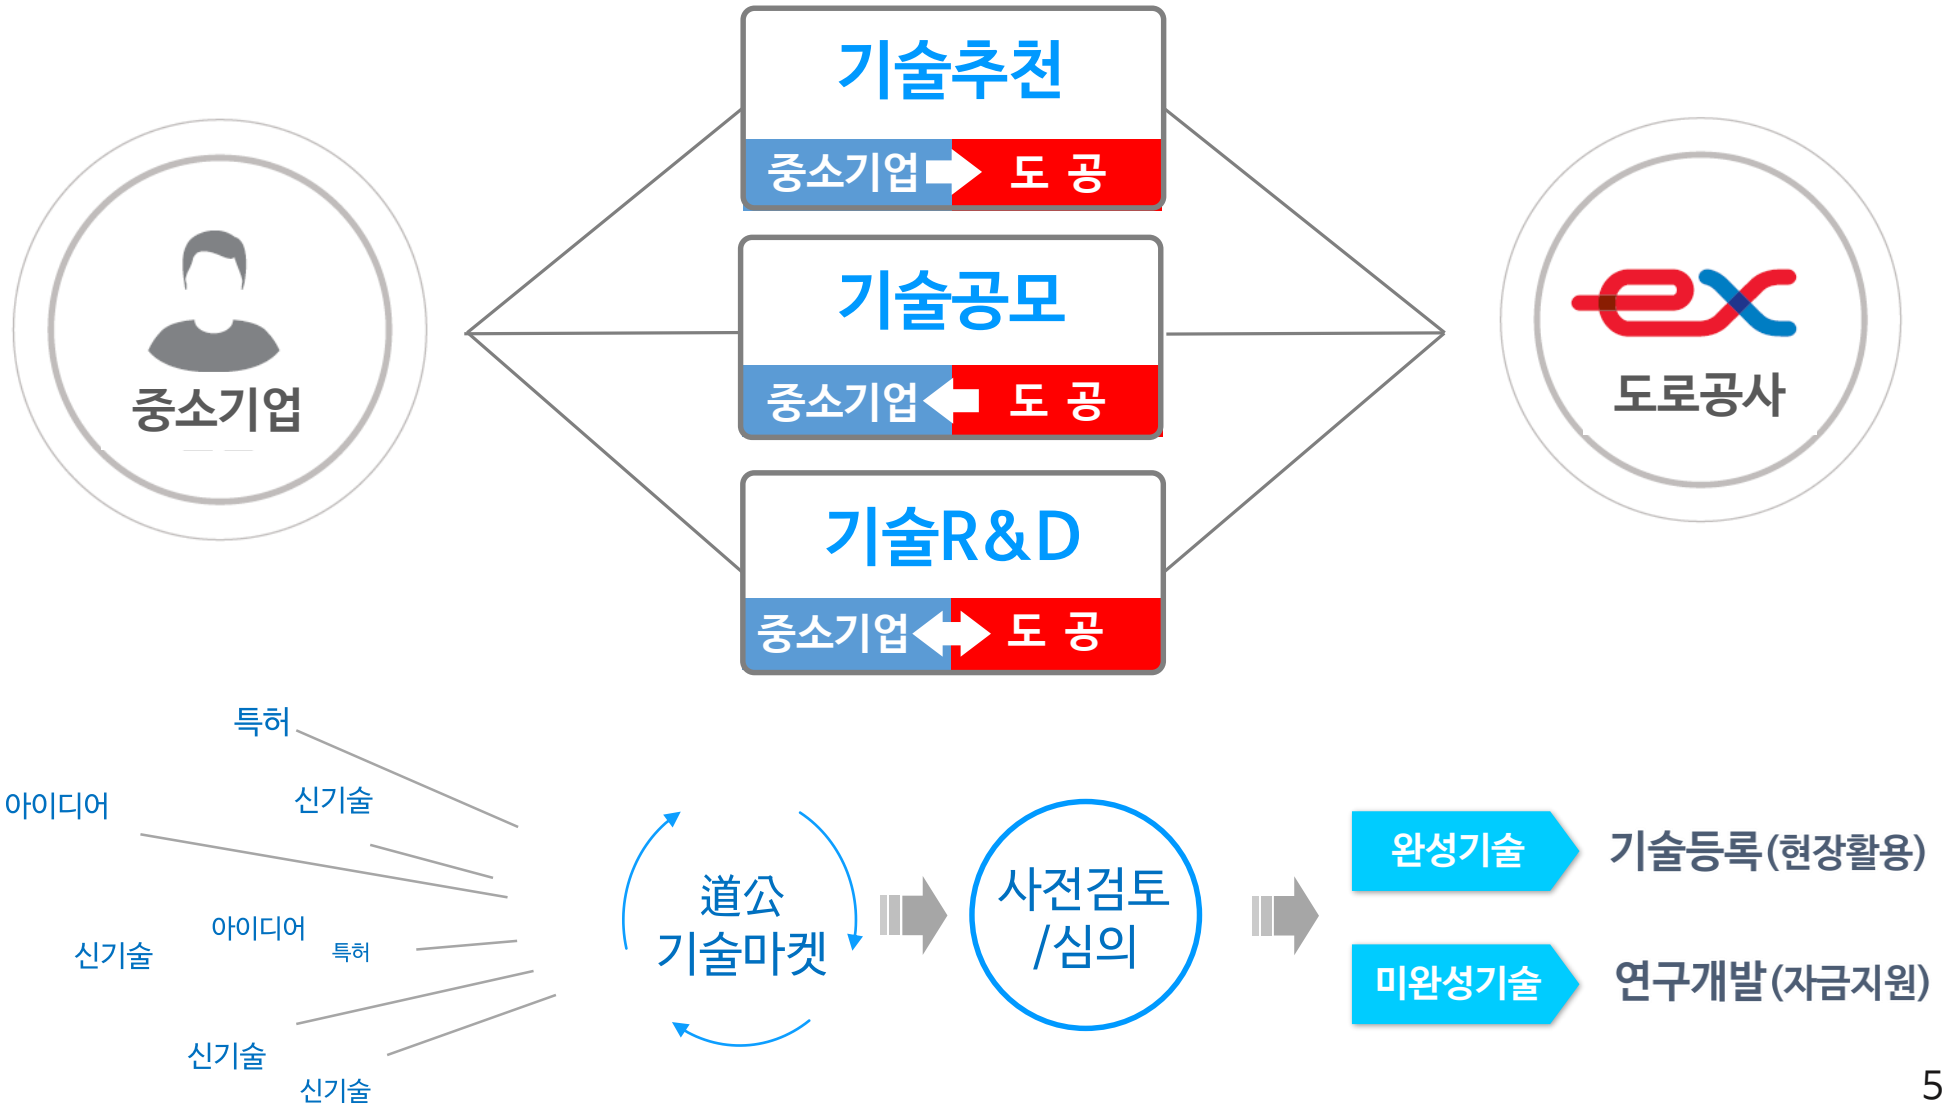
중소기업

기술추천

중소기업 도 공

기술공모

중소기업 도 공

기술R&D

중소기업 도 공

도로공사

특허

아이디어

신기술

아이디어

특허

신기술

신기술

신기술

道公 기술마켓

사전검토 /심의

완성기술

기술등록(현장활용)

미완성기술

연구개발(자금지원)

5